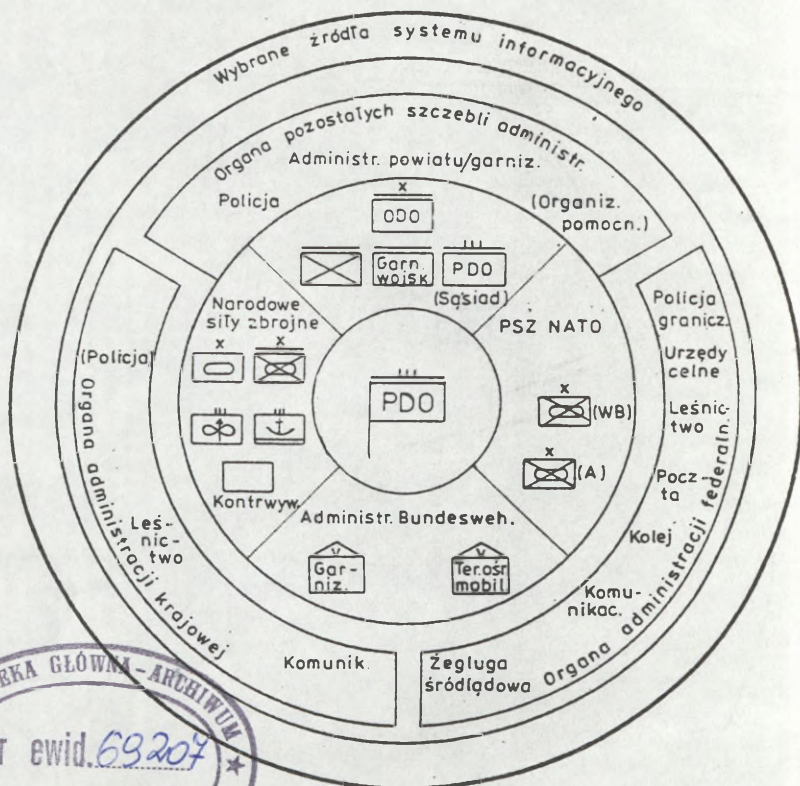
Wybrane źródła systemu informacyjnego

Organa pozostałych szczebli administr.

Administr. powiatu/garniz.

Policja

ODO

(Organiz. pomocn.)

Garn. wojsk

PDO

(Sąsiad)

Narodowe siły zbrojne

PSZ NATO

(Policja)

PDO

(WB)

(A)

Kontrwyw.

Administr. Bundesweh.

Garniz.

Ter.ośr mobil.

Organa administracji krajowej

Leśnictwo

Komunik.

Policja granicz.

Urzędy celne

Leśnictwo

Poczta

Kolej

Komunikac.

Żegluga śródlądowa

Organa administracji federaln.

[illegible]RKA GŁÓWNA - ARCHIWUM

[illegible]r ewid. 69207